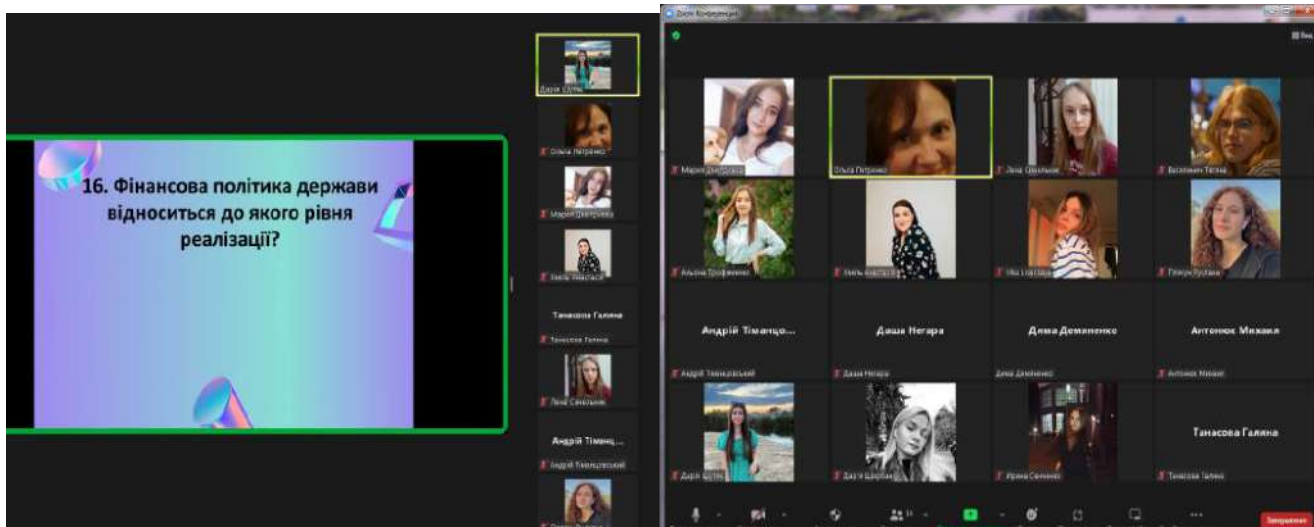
16. Фінансова політика держави відноситься до якого рівня реалізації?

Дарія Шутяк
Ольга Петренко
Марія Дмитренко
Кмель Анастасія
Танасова Галина
Танасова Галина
Лена Сенельник
Андрій Тіманц...
Андрій Тіманцівський
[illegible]

Zoom Конференция

Марія Дмитренко
Ольга Петренко
Лена Сенельник
Васильєва Тетяна
Альона Трофименко
Кмель Анастасія
Віка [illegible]
Глевук Руслана
Андрій Тіманцо...
Андрій Тіманцівський
Даша Негара
Даша Негара
Діана Деміненко
Діана Деміненко
Антонюк Михаил
Антонюк Михаил
Дарія Шутяк
Дарія Шарбак
Ірина Семенюк
Танасова Галина
Танасова Галина
Завершить